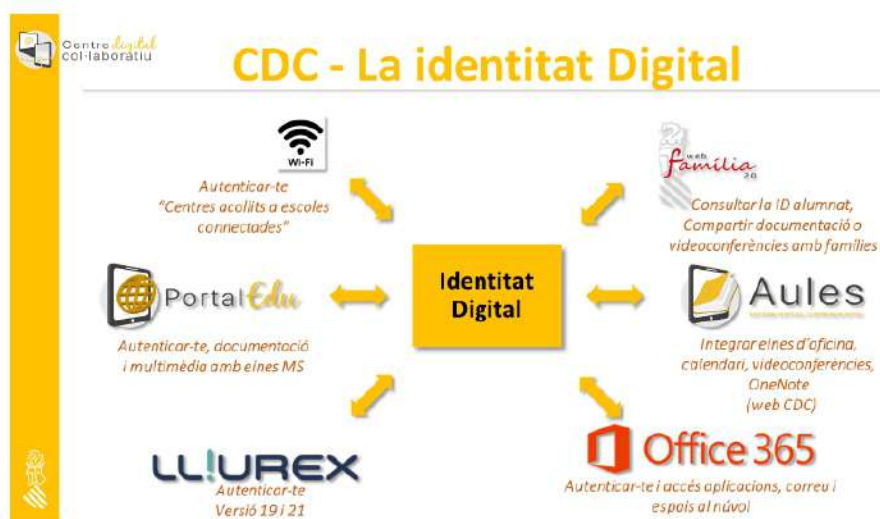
Centre digital col·laboratiu

CDC - La identitat Digital

Wi-Fi

Autenticar-te "Centres acollits a escoles connectades"

web família 2.0

Consultar la ID alumnat, Compartir documentació o videoconferències amb famílies

PortalEdu

Autenticar-te, documentació i multimèdia amb eines MS

Identitat Digital

Aules

Integrar eines d'oficina, calendari, videoconferències, OneNote (web CDC)

LLIUREX

Autenticar-te Versió 19 i 21

Office 365

Autenticar-te i accés aplicacions, correu i espais al núvol